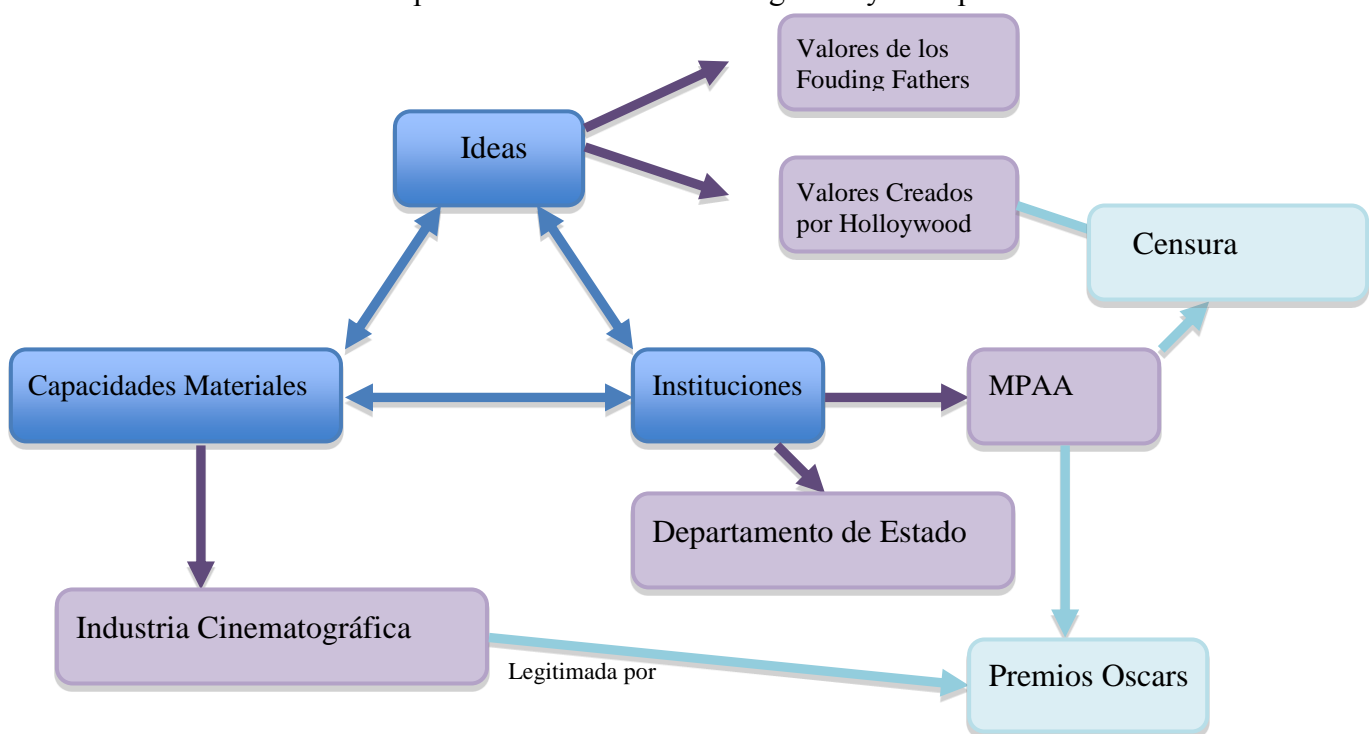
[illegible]

Valores de los Fouding Fathers

Ideas

Valores Creados por Holloywood

Censura

Capacidades Materiales

Instituciones

MPAA

Departamento de Estado

Industria Cinematográfica

Legitimada por

Premios Oscars